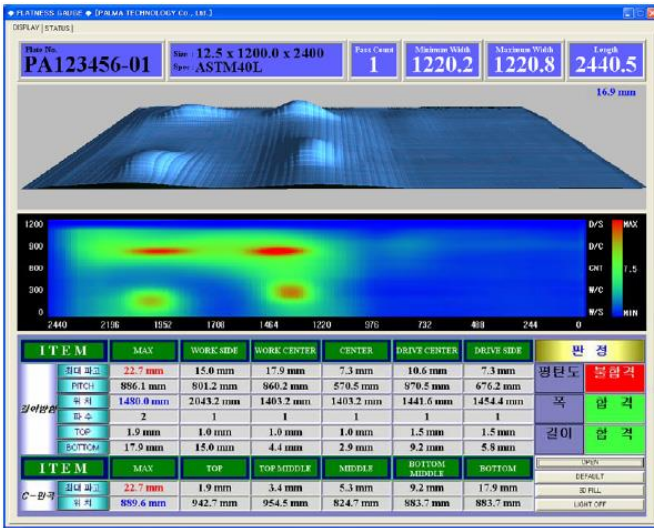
FLATNESS GAUGE ◆ [PALMA TECHNOLOGY Co., Ltd.]

DISPLAY | STATUS

Plate No. PA123456-01

Size : 12.5 x 1200.0 x 2400
Spec : ASTM40L

Pass Count 1

Minimum Width 1220.2

Maximum Width 1220.8

Length 2440.5

16.9 mm

1200
900
600
300
0

2440 2196 1952 1708 1464 1220 976 732 488 244 0

D/S
D/C
CNT
W/C
W/S

MAX
7.5
MIN

| ITEM | | MAX | WORK SIDE | WORK CENTER | CENTER | DRIVE CENTER | DRIVE SIDE |
|---|---|---|---|---|---|---|---|
| 길이방향 | 최대 파고 | 22.7 mm | 15.0 mm | 17.9 mm | 7.3 mm | 10.6 mm | 7.3 mm |
| | PITCH | 886.1 mm | 801.2 mm | 860.2 mm | 570.5 mm | 970.5 mm | 676.2 mm |
| | 위 치 | 1480.0 mm | 2043.2 mm | 1403.2 mm | 1403.2 mm | 1441.6 mm | 1454.4 mm |
| | 파 수 | 2 | 1 | 1 | 1 | 1 | 1 |
| | TOP | 1.9 mm | 1.0 mm | 1.0 mm | 1.0 mm | 1.5 mm | 1.5 mm |
| | BOTTOM | 17.9 mm | 15.0 mm | 4.4 mm | 2.9 mm | 9.2 mm | 5.8 mm |

| ITEM | | MAX | TOP | TOP MIDDLE | MIDDLE | BOTTOM MIDDLE | BOTTOM |
|---|---|---|---|---|---|---|---|
| C-판국 | 최대 파고 | 22.7 mm | 1.9 mm | 3.4 mm | 5.3 mm | 9.2 mm | 17.9 mm |
| | 위 치 | 889.6 mm | 942.7 mm | 954.5 mm | 824.7 mm | 883.7 mm | 883.7 mm |

판 정
평탄도 불합격
폭 합 격
길이 합 격

OPEN
DEFAULT
3D FILL
LIGHT OFF